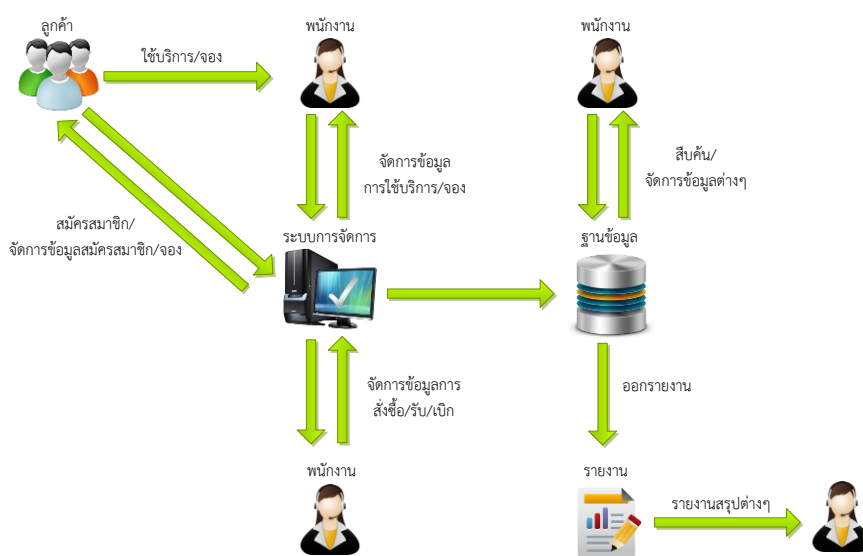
ลูกค้า

ใช้บริการ/จอง

พนักงาน

พนักงาน

จัดการข้อมูล การใช้บริการ/จอง

สืบค้น/ จัดการข้อมูลต่างๆ

สมัครสมาชิก/ จัดการข้อมูลสมัครสมาชิก/จอง

ระบบการจัดการ

ฐานข้อมูล

จัดการข้อมูลการ สั่งซื้อ/รับ/เบิก

ออกรายงาน

พนักงาน

รายงาน

รายงานสรุปต่างๆ